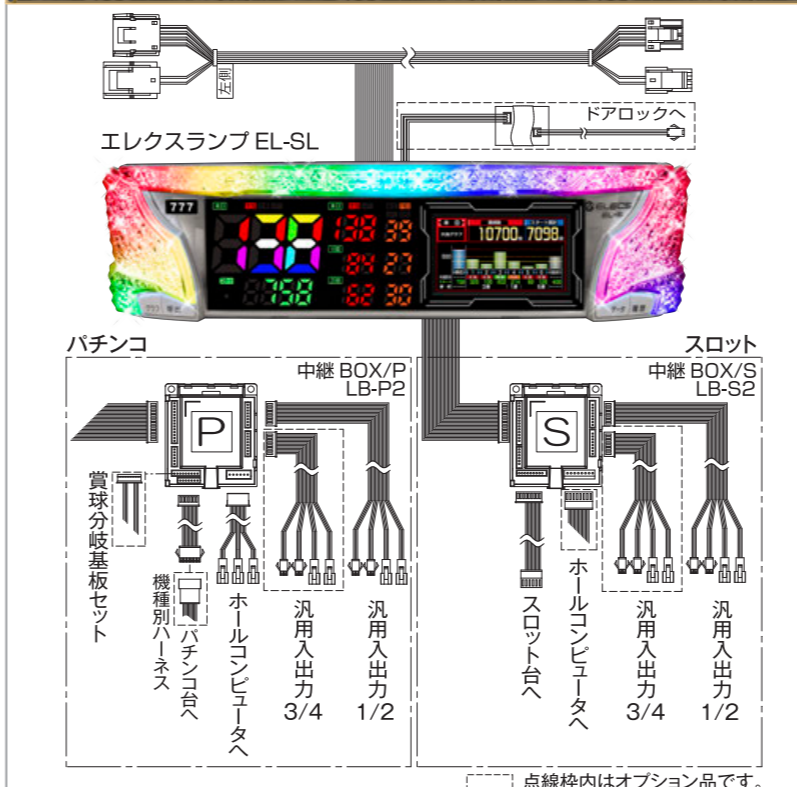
左側

ドアロックへ

エレクスランプ EL-SL

777

128

759

188 39

84 27

62 30

10700 7098

パチンコ

中継 BOX/P
LB-P2

P

賞球分岐基板セット

機種別ハーネス

パチンコ台へ

ホールコンピュータへ

汎用入出力 3/4

汎用入出力 1/2

スロット

中継 BOX/S
LB-S2

S

スロット台へ

ホールコンピュータへ

汎用入出力 3/4

汎用入出力 1/2

点線枠内はオプション品です。